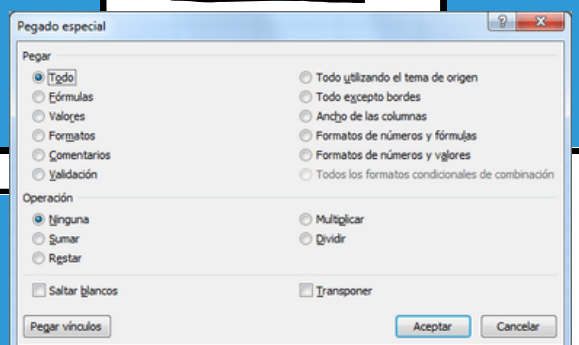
Pegado especial

Pegar

Todo
Fórmulas
Valores
Formatos
Comentarios
Validación

Todo utilizando el tema de origen
Todo excepto bordes
Ancho de las columnas
Formatos de números y fórmulas
Formatos de números y valores
Todos los formatos condicionales de combinación

Operación

Ninguna
Sumar
Restar

Multiplicar
Dividir

Saltar blancos
Transponer

Pegar vínculos
Aceptar
Cancelar